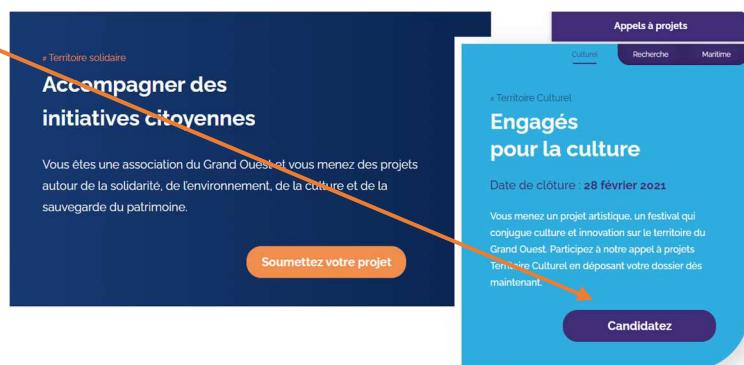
# Territoire solidaire

Accompagner des initiatives citoyennes

Vous êtes une association du Grand Ouest et vous menez des projets autour de la solidarité, de l'environnement, de la culture et de la sauvegarde du patrimoine.

Soumettez votre projet

Appels à projets

Culturel Recherche Maritime

# Territoire Culturel

Engagés pour la culture

Date de clôture : 28 février 2021

Vous menez un projet artistique, un festival qui conjugue culture et innovation sur le territoire du Grand Ouest. Participez à notre appel à projets Territoire Culturel en déposant votre dossier dès maintenant.

Candidatez